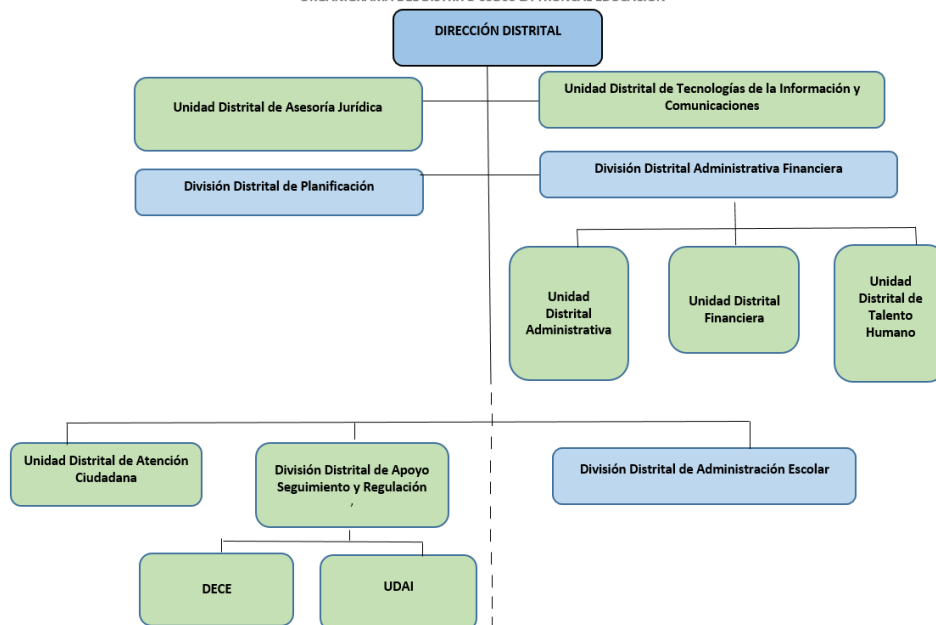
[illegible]

DIRECCIÓN DISTRITAL

Unidad Distrital de Asesoría Jurídica

Unidad Distrital de Tecnologías de la Información y Comunicaciones

División Distrital de Planificación

División Distrital Administrativa Financiera

Unidad Distrital Administrativa

Unidad Distrital Financiera

Unidad Distrital de Talento Humano

Unidad Distrital de Atención Ciudadana

División Distrital de Apoyo Seguimiento y Regulación ,

División Distrital de Administración Escolar

DECE

UDAI